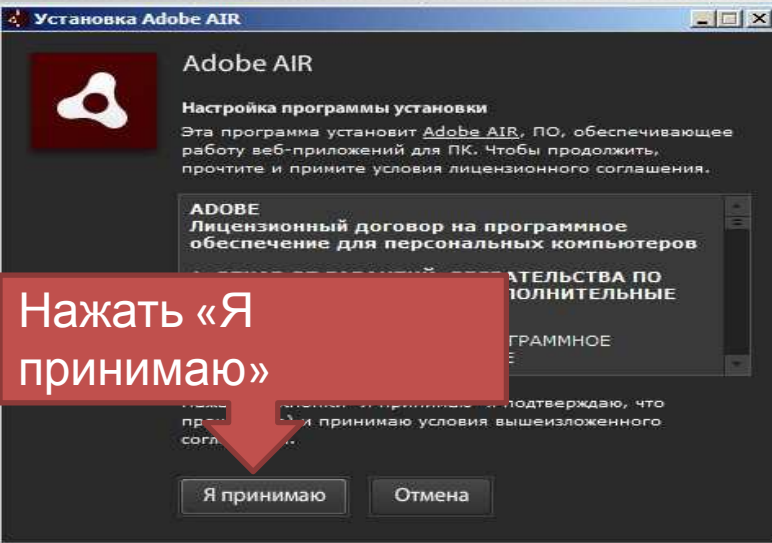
Установка Adobe AIR

Adobe AIR

Настройка программы установки

Эта программа установит Adobe AIR, ПО, обеспечивающее работу веб-приложений для ПК. Чтобы продолжить, прочтите и примите условия лицензионного соглашения.

ADOBE
Лицензионный договор на программное обеспечение для персональных компьютеров

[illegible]ТЕЛЬСТВА ПО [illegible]ОЛНИТЕЛЬНЫЕ

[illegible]ГРАММНОЕ

Нажать «Я принимаю»

Нажи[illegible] «Я принимаю» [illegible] подтверждаю, что пр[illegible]и принимаю условия вышеизложенного согл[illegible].

Я принимаю

Отмена